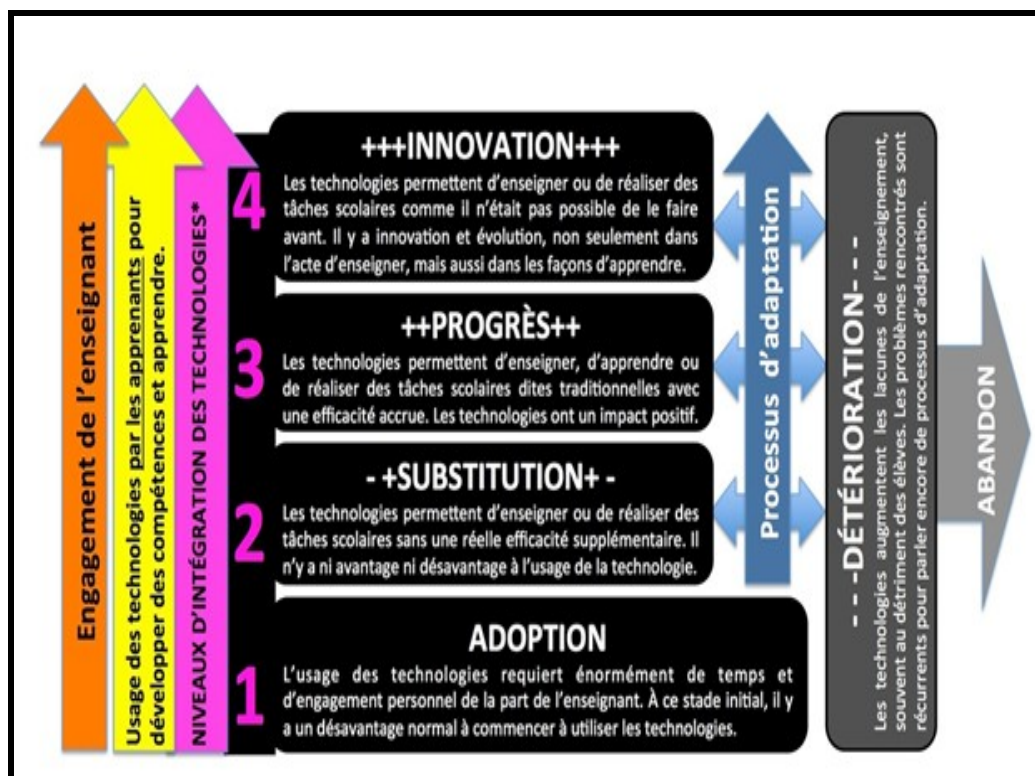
Engagement de l'enseignant

Usage des technologies par les apprenants pour développer des compétences et apprendre.

NIVEAUX D'INTÉGRATION DES TECHNOLOGIES*

4
+++INNOVATION+++
Les technologies permettent d'enseigner ou de réaliser des tâches scolaires comme il n'était pas possible de le faire avant. Il y a innovation et évolution, non seulement dans l'acte d'enseigner, mais aussi dans les façons d'apprendre.

3
++PROGRÈS++
Les technologies permettent d'enseigner, d'apprendre ou de réaliser des tâches scolaires dites traditionnelles avec une efficacité accrue. Les technologies ont un impact positif.

2
- +SUBSTITUTION+ -
Les technologies permettent d'enseigner ou de réaliser des tâches scolaires sans une réelle efficacité supplémentaire. Il n'y a ni avantage ni désavantage à l'usage de la technologie.

1
ADOPTION
L'usage des technologies requiert énormément de temps et d'engagement personnel de la part de l'enseignant. À ce stade initial, il y a un désavantage normal à commencer à utiliser les technologies.

Processus d'adaptation

- - -DÉTÉRIORATION- - -
Les technologies augmentent les lacunes de l'enseignement, souvent au détriment des élèves. Les problèmes rencontrés sont récurrents pour parler encore de processus d'adaptation.

ABANDON